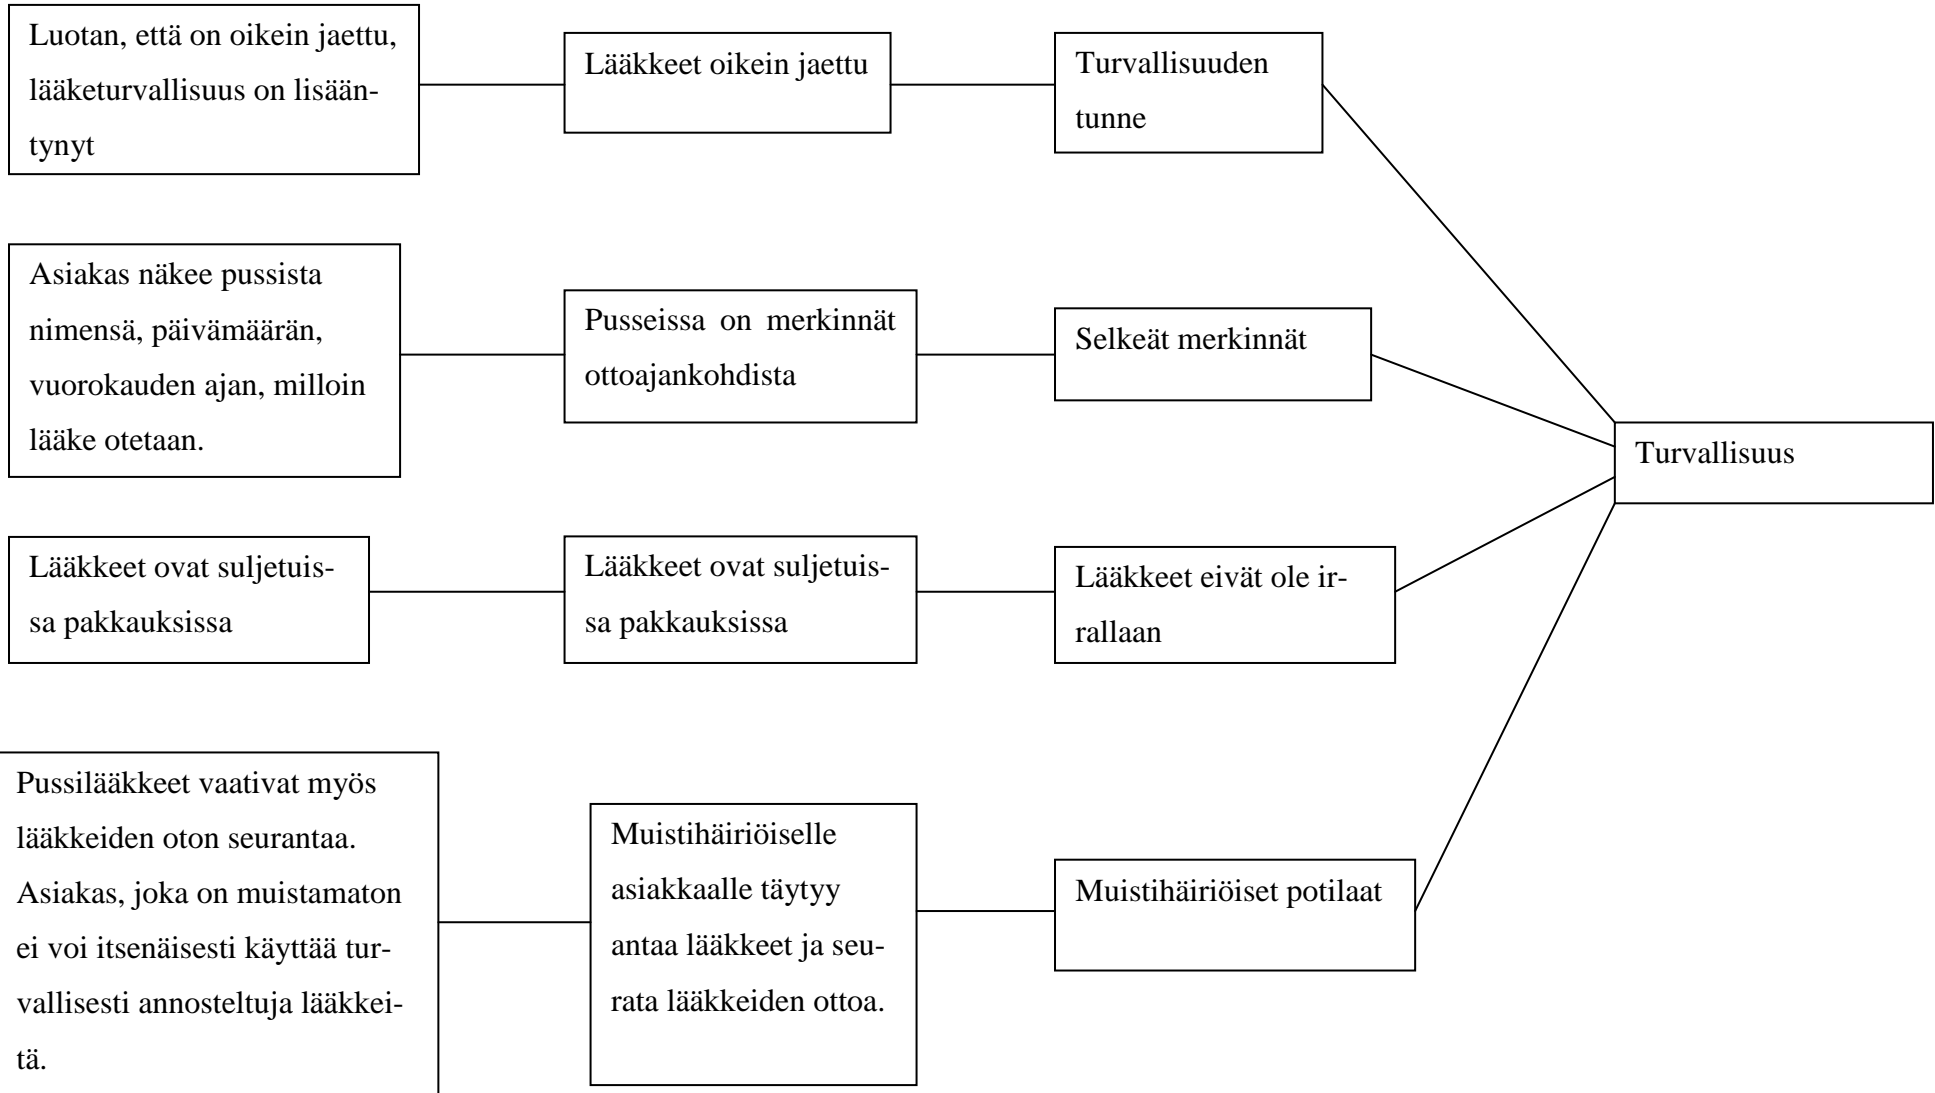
Luotan, että on oikein jaettu, lääketurvallisuus on lisääntynyt

Lääkkeet oikein jaettu

Turvallisuuden tunne

Asiakas näkee pussista nimensä, päivämäärän, vuorokauden ajan, milloin lääke otetaan.

Pusseissa on merkinnät ottoajankohdista

Selkeät merkinnät

Turvallisuus

Lääkkeet ovat suljetuissa pakkauksissa

Lääkkeet ovat suljetuissa pakkauksissa

Lääkkeet eivät ole irrallaan

Pussilääkkeet vaativat myös lääkkeiden oton seurantaa. Asiakas, joka on muistamaton ei voi itsenäisesti käyttää turvallisesti annosteltuja lääkkeitä.

Muistihäiriöiselle asiakkaalle täytyy antaa lääkkeet ja seurata lääkkeiden ottoa.

Muistihäiriöiset potilaat